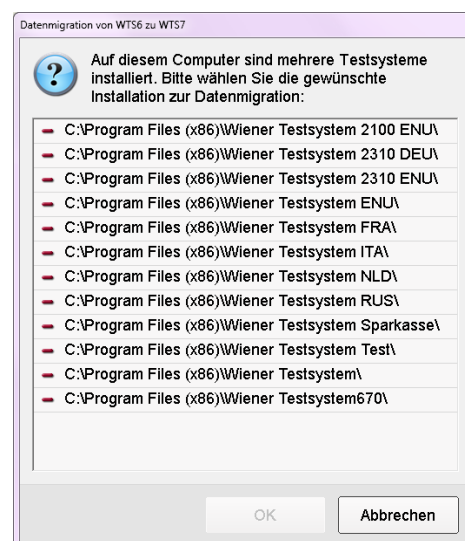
Datenmigration von WTS6 zu WTS7

Auf diesem Computer sind mehrere Testsysteme installiert. Bitte wählen Sie die gewünschte Installation zur Datenmigration:

C:\Program Files (x86)\Wiener Testsystem 2100 ENU\
C:\Program Files (x86)\Wiener Testsystem 2310 DEU\
C:\Program Files (x86)\Wiener Testsystem 2310 ENU\
C:\Program Files (x86)\Wiener Testsystem ENU\
C:\Program Files (x86)\Wiener Testsystem FRA\
C:\Program Files (x86)\Wiener Testsystem ITA\
C:\Program Files (x86)\Wiener Testsystem NLD\
C:\Program Files (x86)\Wiener Testsystem RUS\
C:\Program Files (x86)\Wiener Testsystem Sparkasse\
C:\Program Files (x86)\Wiener Testsystem Test\
C:\Program Files (x86)\Wiener Testsystem\
C:\Program Files (x86)\Wiener Testsystem670\

OK
Abbrechen